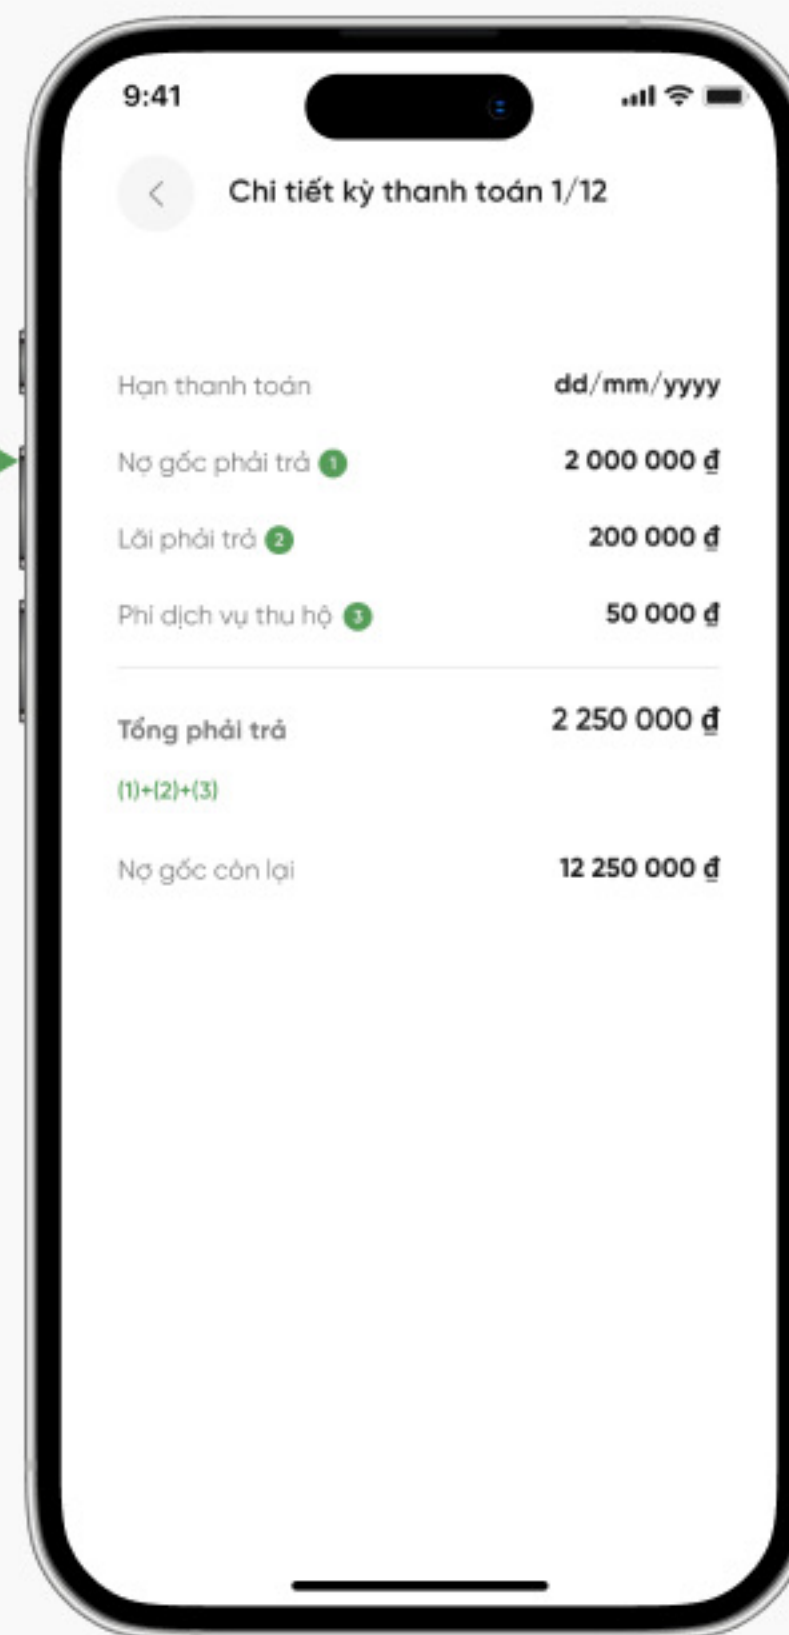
9:41

Chi tiết kỳ thanh toán 1/12

Hạn thanh toán dd/mm/yyyy

Nợ gốc phải trả 1 2 000 000 ₫

Lãi phải trả 2 200 000 ₫

Phí dịch vụ thu hộ 3 50 000 ₫

Tổng phải trả 2 250 000 ₫

(1)+(2)+(3)

Nợ gốc còn lại 12 250 000 ₫